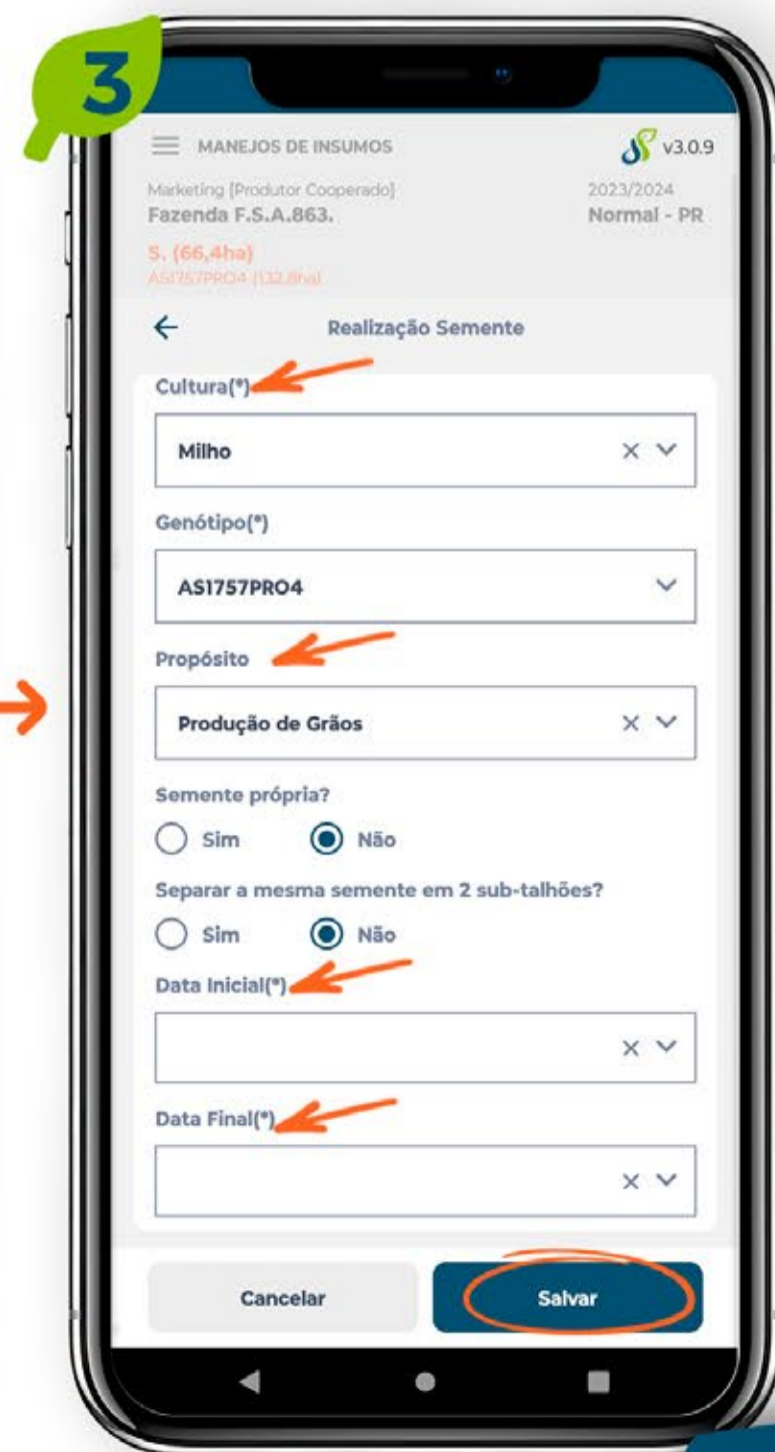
3

MANEJOS DE INSUMOS

v3.0.9

Marketing [Produtor Cooperado]
Fazenda F.S.A.863.

2023/2024
Normal - PR

S. (66,4ha)
AS1757PRO4 (132,8ha)

Realização Semente

Cultura(*)

Milho

Genótipo(*)

AS1757PRO4

Propósito

Produção de Grãos

Semente própria?

Sim Não

Separar a mesma semente em 2 sub-talhões?

Sim Não

Data Inicial(*)

Data Final(*)

Cancelar

Salvar